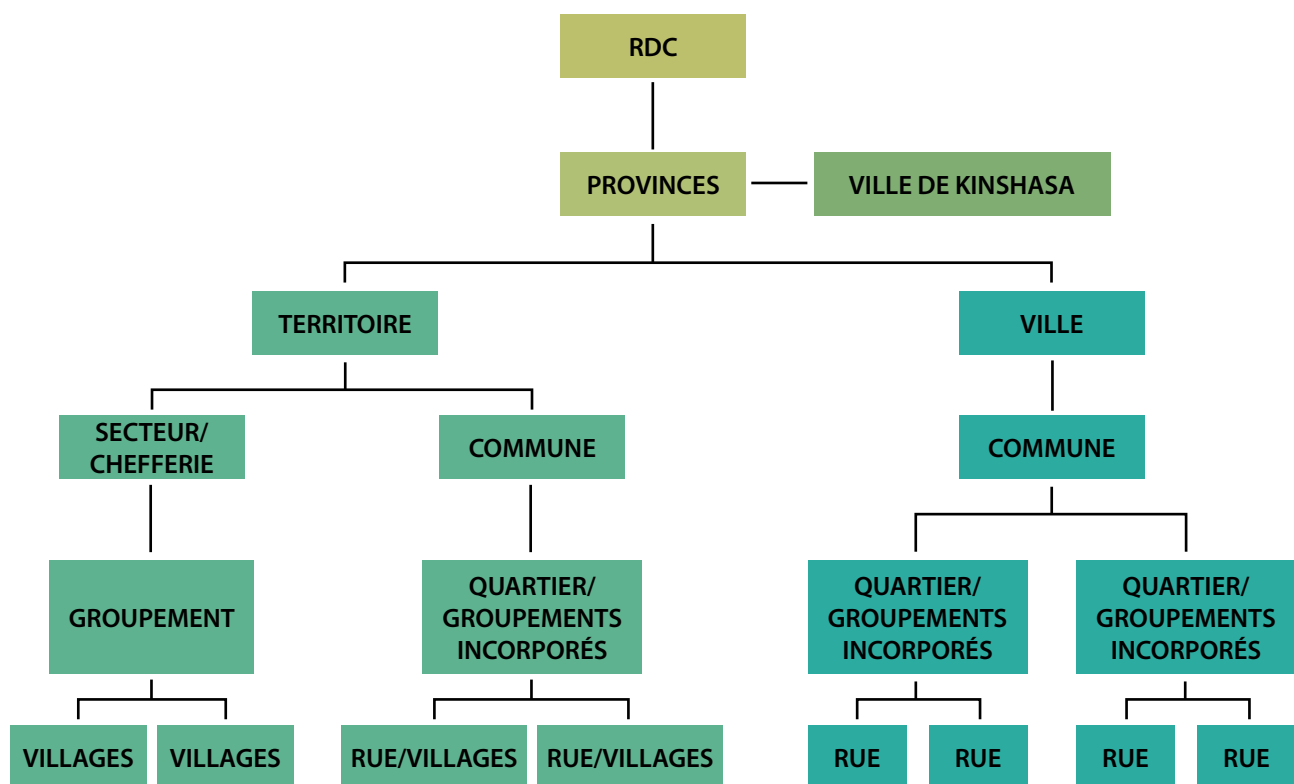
RDC

PROVINCES

VILLE DE KINSHASA

TERRITOIRE

VILLE

SECTEUR/ CHEFFERIE

COMMUNE

COMMUNE

GROUPEMENT

QUARTIER/ GROUPEMENTS INCORPORÉS

QUARTIER/ GROUPEMENTS INCORPORÉS

QUARTIER/ GROUPEMENTS INCORPORÉS

VILLAGES

VILLAGES

RUE/VILLAGES

RUE/VILLAGES

RUE

RUE

RUE

RUE